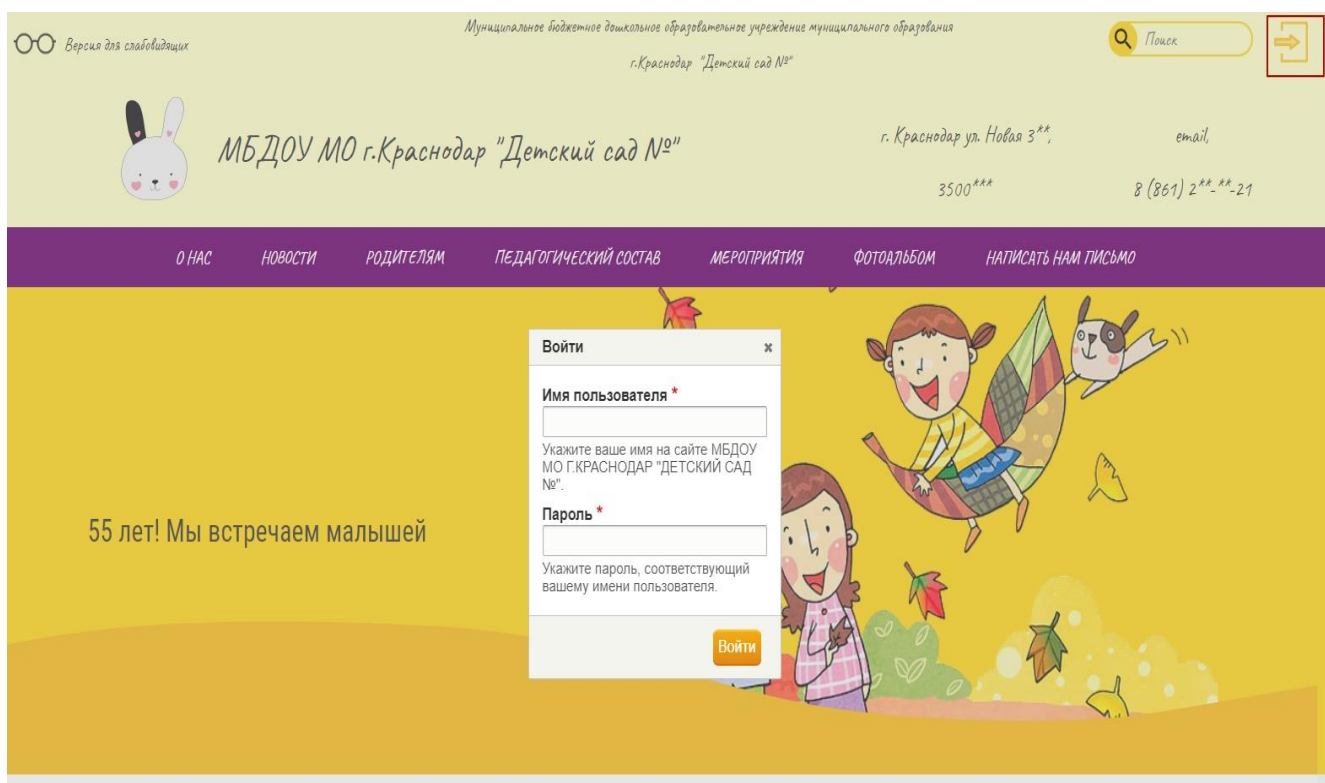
Версия для слабовидящих

Муниципальное бюджетное дошкольное образовательное учреждение муниципального образования г.Краснодар "Детский сад №"

Поиск

МБДОУ МО г.Краснодар "Детский сад №"

г. Краснодар ул. Новая 3**, 3500***

email, 8 (861) 2**-**-21

О НАС НОВОСТИ РОДИТЕЛЯМ ПЕДАГОГИЧЕСКИЙ СОСТАВ МЕРОПРИЯТИЯ ФОТОАЛЬБОМ НАПИСАТЬ НАМ ПИСЬМО

Войти ×

Имя пользователя *

Укажите ваше имя на сайте МБДОУ МО Г.КРАСНОДАР "ДЕТСКИЙ САД №".

Пароль *

Укажите пароль, соответствующий вашему имени пользователя.

Войти

55 лет! Мы встречаем малышей